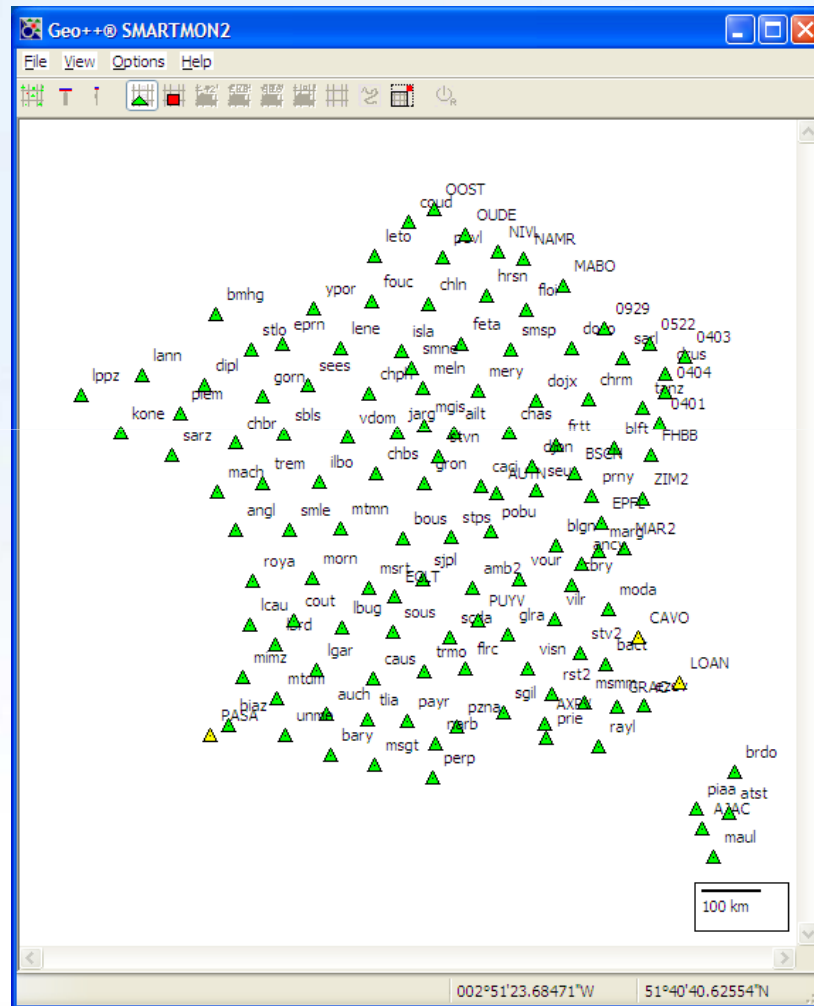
Geo++® SMARTMON2

File View Options Help

OOST
coud
OUDE
leto
pavl
NIVI
NAMR
MABO
fouc
chln
hrsn
flor
bmhg
ypor
0929
0522
0403
stlo
eprn
lene
isla
feta
smsp
dodo
sarl
lann
smne
tous
dipl
sees
meln
mery
0404
lppz
gorn
chpr
dojx
chrm
tanz
plem
mgis
0401
kone
sbls
vdom
jarg
ailt
chas
blft
chbr
frtt
sarz
stvn
FHBB
chbs
dijon
BSCN
mach
trem
ilbo
gron
cagi
seu
prny
AUTN
ZIM2
angl
smle
mtmn
bous
stps
pobu
EPFL
blgn
marg
MAR2
anc
roya
morn
sjpl
vour
msrt
bry
EGLT
amb2
lcau
cout
PUYV
moda
lbug
sous
vilr
glra
CAVO
lfrd
scda
stv2
lgar
bact
mimz
trmo
flrc
visn
LOAN
caus
mtdm
rst2
msmm
GRAS
auch
tlia
sgil
biaz
payr
AXPV
PASA
pzna
unme
narb
prie
rayl
bary
msgt
perp
brdo
piaa
atst
AJAC
maul
100 km

002°51'23.68471"W
51°40'40.62554"N